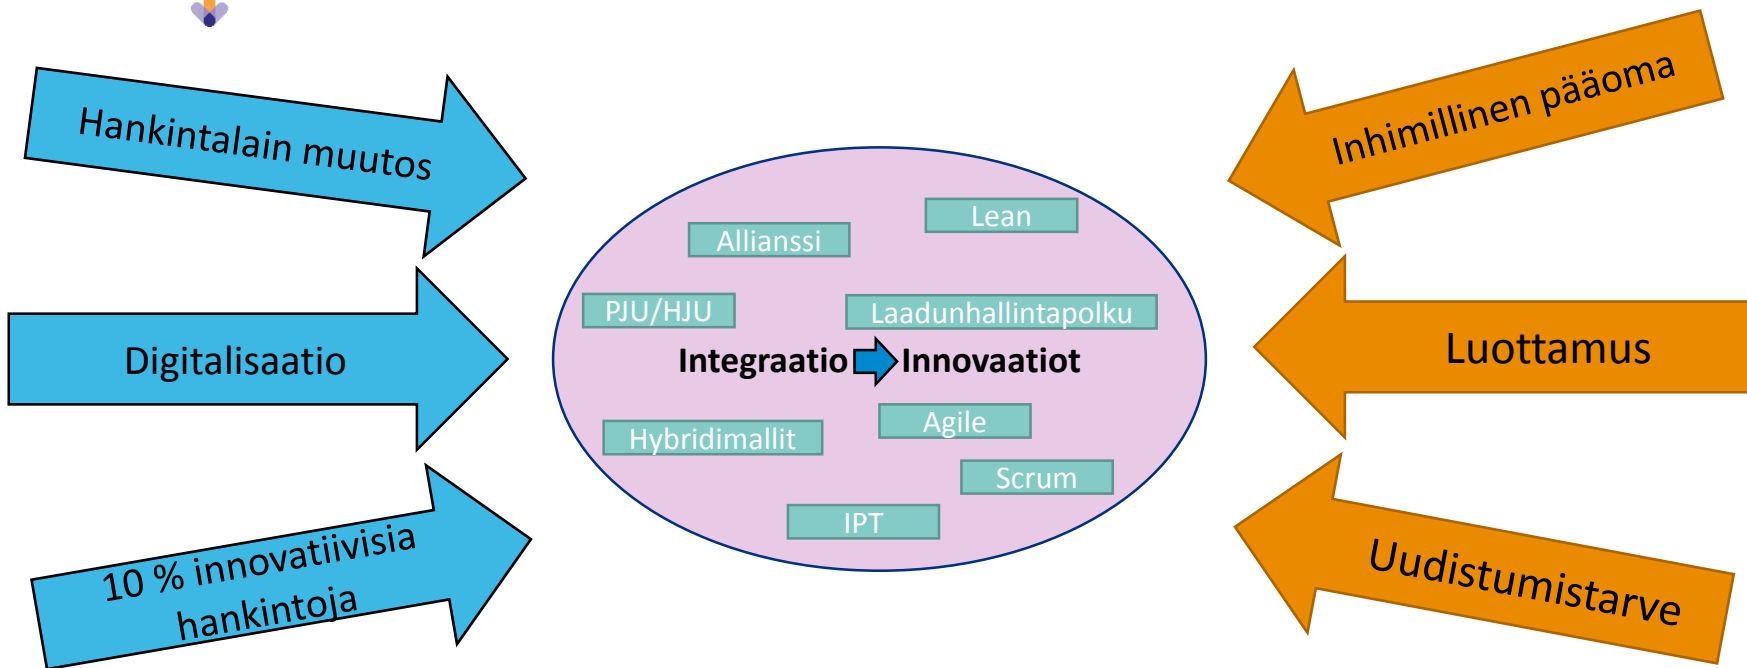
Hankintalain muutos

Digitalisaatio

10 % innovatiivisia hankintoja

Lean

Allianssi

PJU/HJU

Laadunhallintapolku

Integraatio Innovaatiot

Hybridimallit

Agile

Scrum

IPT

Inhimillinen pääoma

Luottamus

Uudistumistarve